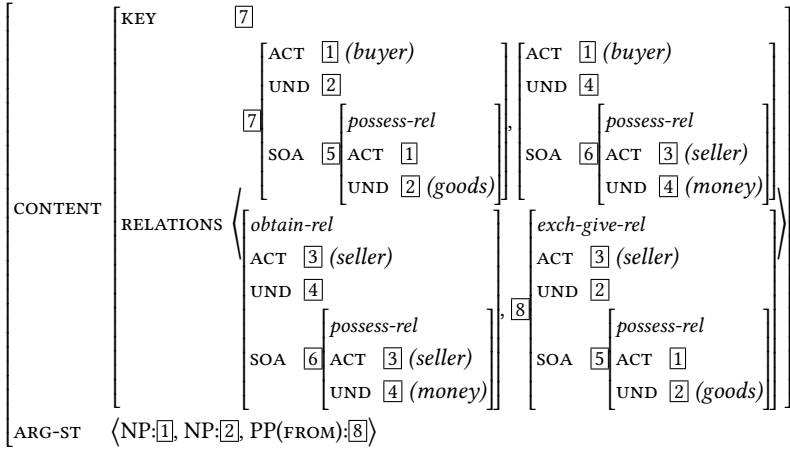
CONTENT KEY 7

RELATIONS ⟨ 7 [ACT 1 (buyer), UND 2, SOA 5 [possess-rel, ACT 1, UND 2 (goods)]], [ACT 1 (buyer), UND 4, SOA 6 [possess-rel, ACT 3 (seller), UND 4 (money)]], [obtain-rel, ACT 3 (seller), UND 4, SOA 6 [possess-rel, ACT 3 (seller), UND 4 (money)]], 8 [exch-give-rel, ACT 3 (seller), UND 2, SOA 5 [possess-rel, ACT 1, UND 2 (goods)]] ⟩

ARG-ST ⟨NP:1, NP:2, PP(FROM):8⟩